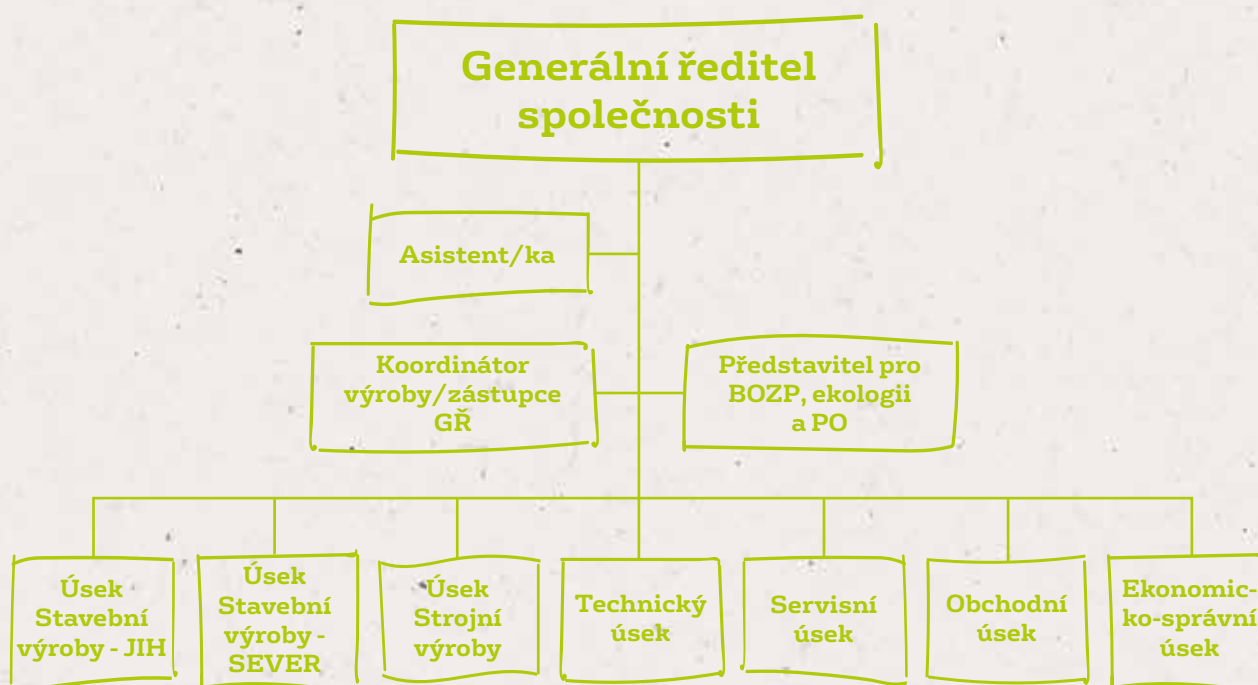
Generální ředitel společnosti

Asistent/ka

Koordinátor výroby/zástupce GŘ

Představitel pro BOZP, ekologii a PO

Úsek Stavební výroby - JIH

Úsek Stavební výroby - SEVER

Úsek Strojní výroby

Technický úsek

Servisní úsek

Obchodní úsek

Ekonomic-ko-správní úsek